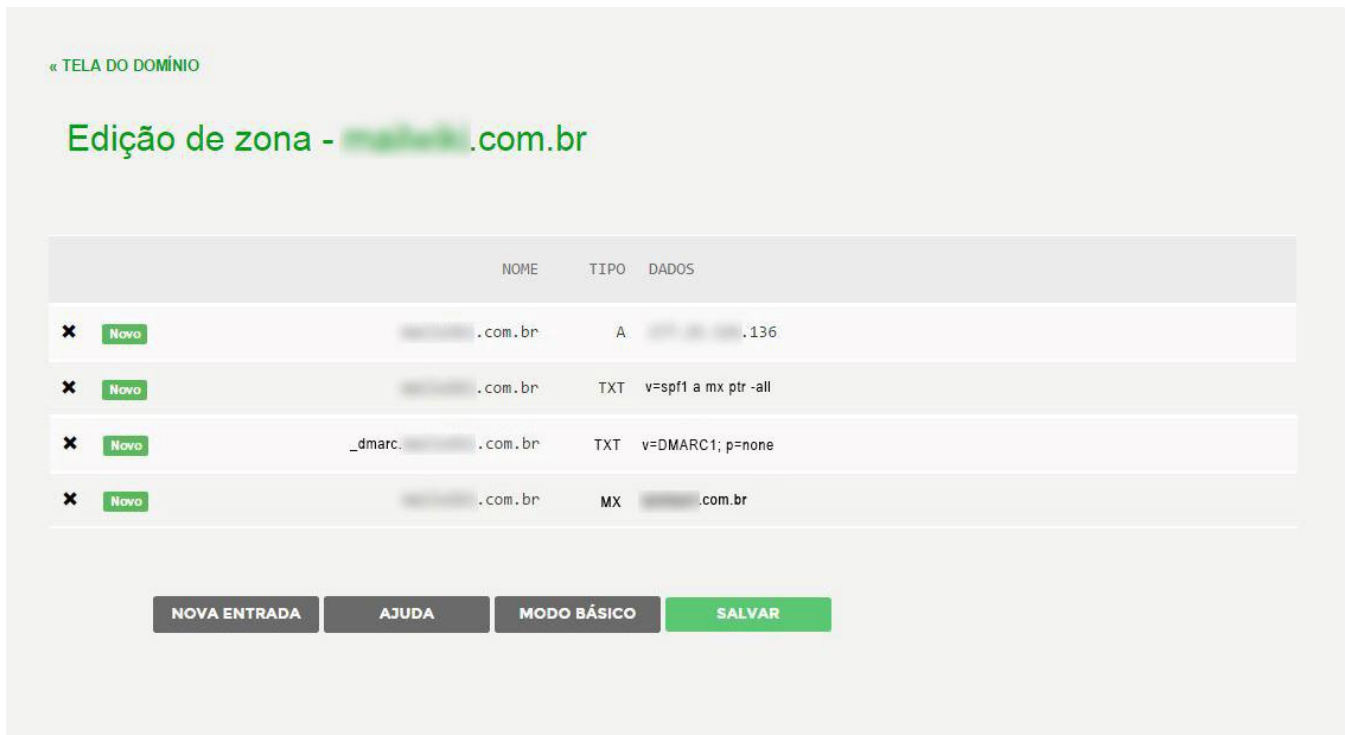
« TELA DO DOMÍNIO

Edição de zona - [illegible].com.br

| | | NOME | TIPO | DADOS |
|---|---|---|---|---|
| ✖ | Novo | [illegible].com.br | A | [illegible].136 |
| ✖ | Novo | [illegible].com.br | TXT | v=spf1 a mx ptr -all |
| ✖ | Novo | _dmarc.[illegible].com.br | TXT | v=DMARC1; p=none |
| ✖ | Novo | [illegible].com.br | MX | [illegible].com.br |

NOVA ENTRADA AJUDA MODO BÁSICO SALVAR